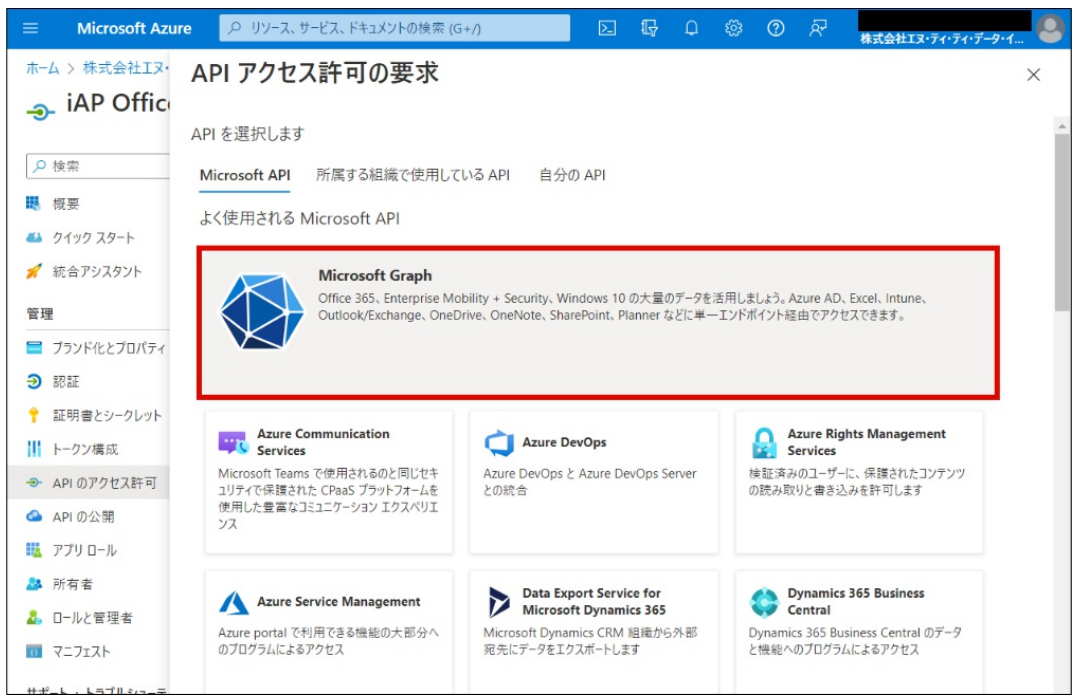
Microsoft Azure
リソース、サービス、ドキュメントの検索 (G+/)
株式会社エヌ・ティ・ティ・データ・イ...

ホーム > 株式会社エヌ・
iAP Offic

検索
概要
クイック スタート
統合アシスタント
管理
ブランド化とプロパティ
認証
証明書とシークレット
トークン構成
API のアクセス許可
API の公開
アプリ ロール
所有者
ロールと管理者
マニフェスト
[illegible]

API アクセス許可の要求

API を選択します

Microsoft API
所属する組織で使用している API
自分の API

よく使用される Microsoft API

Microsoft Graph
Office 365、Enterprise Mobility + Security、Windows 10 の大量のデータを活用しましょう。Azure AD、Excel、Intune、Outlook/Exchange、OneDrive、OneNote、SharePoint、Planner などに単一エンドポイント経由でアクセスできます。

Azure Communication Services
Microsoft Teams で使用されるのと同じセキュリティで保護された CPaaS プラットフォームを使用した豊富なコミュニケーション エクスペリエンス

Azure DevOps
Azure DevOps と Azure DevOps Server との統合

Azure Rights Management Services
検証済みのユーザーに、保護されたコンテンツの読み取りと書き込みを許可します

Azure Service Management
Azure portal で利用できる機能の大部分へのプログラムによるアクセス

Data Export Service for Microsoft Dynamics 365
Microsoft Dynamics CRM 組織から外部宛先にデータをエクスポートします

Dynamics 365 Business Central
Dynamics 365 Business Central のデータと機能へのプログラムによるアクセス